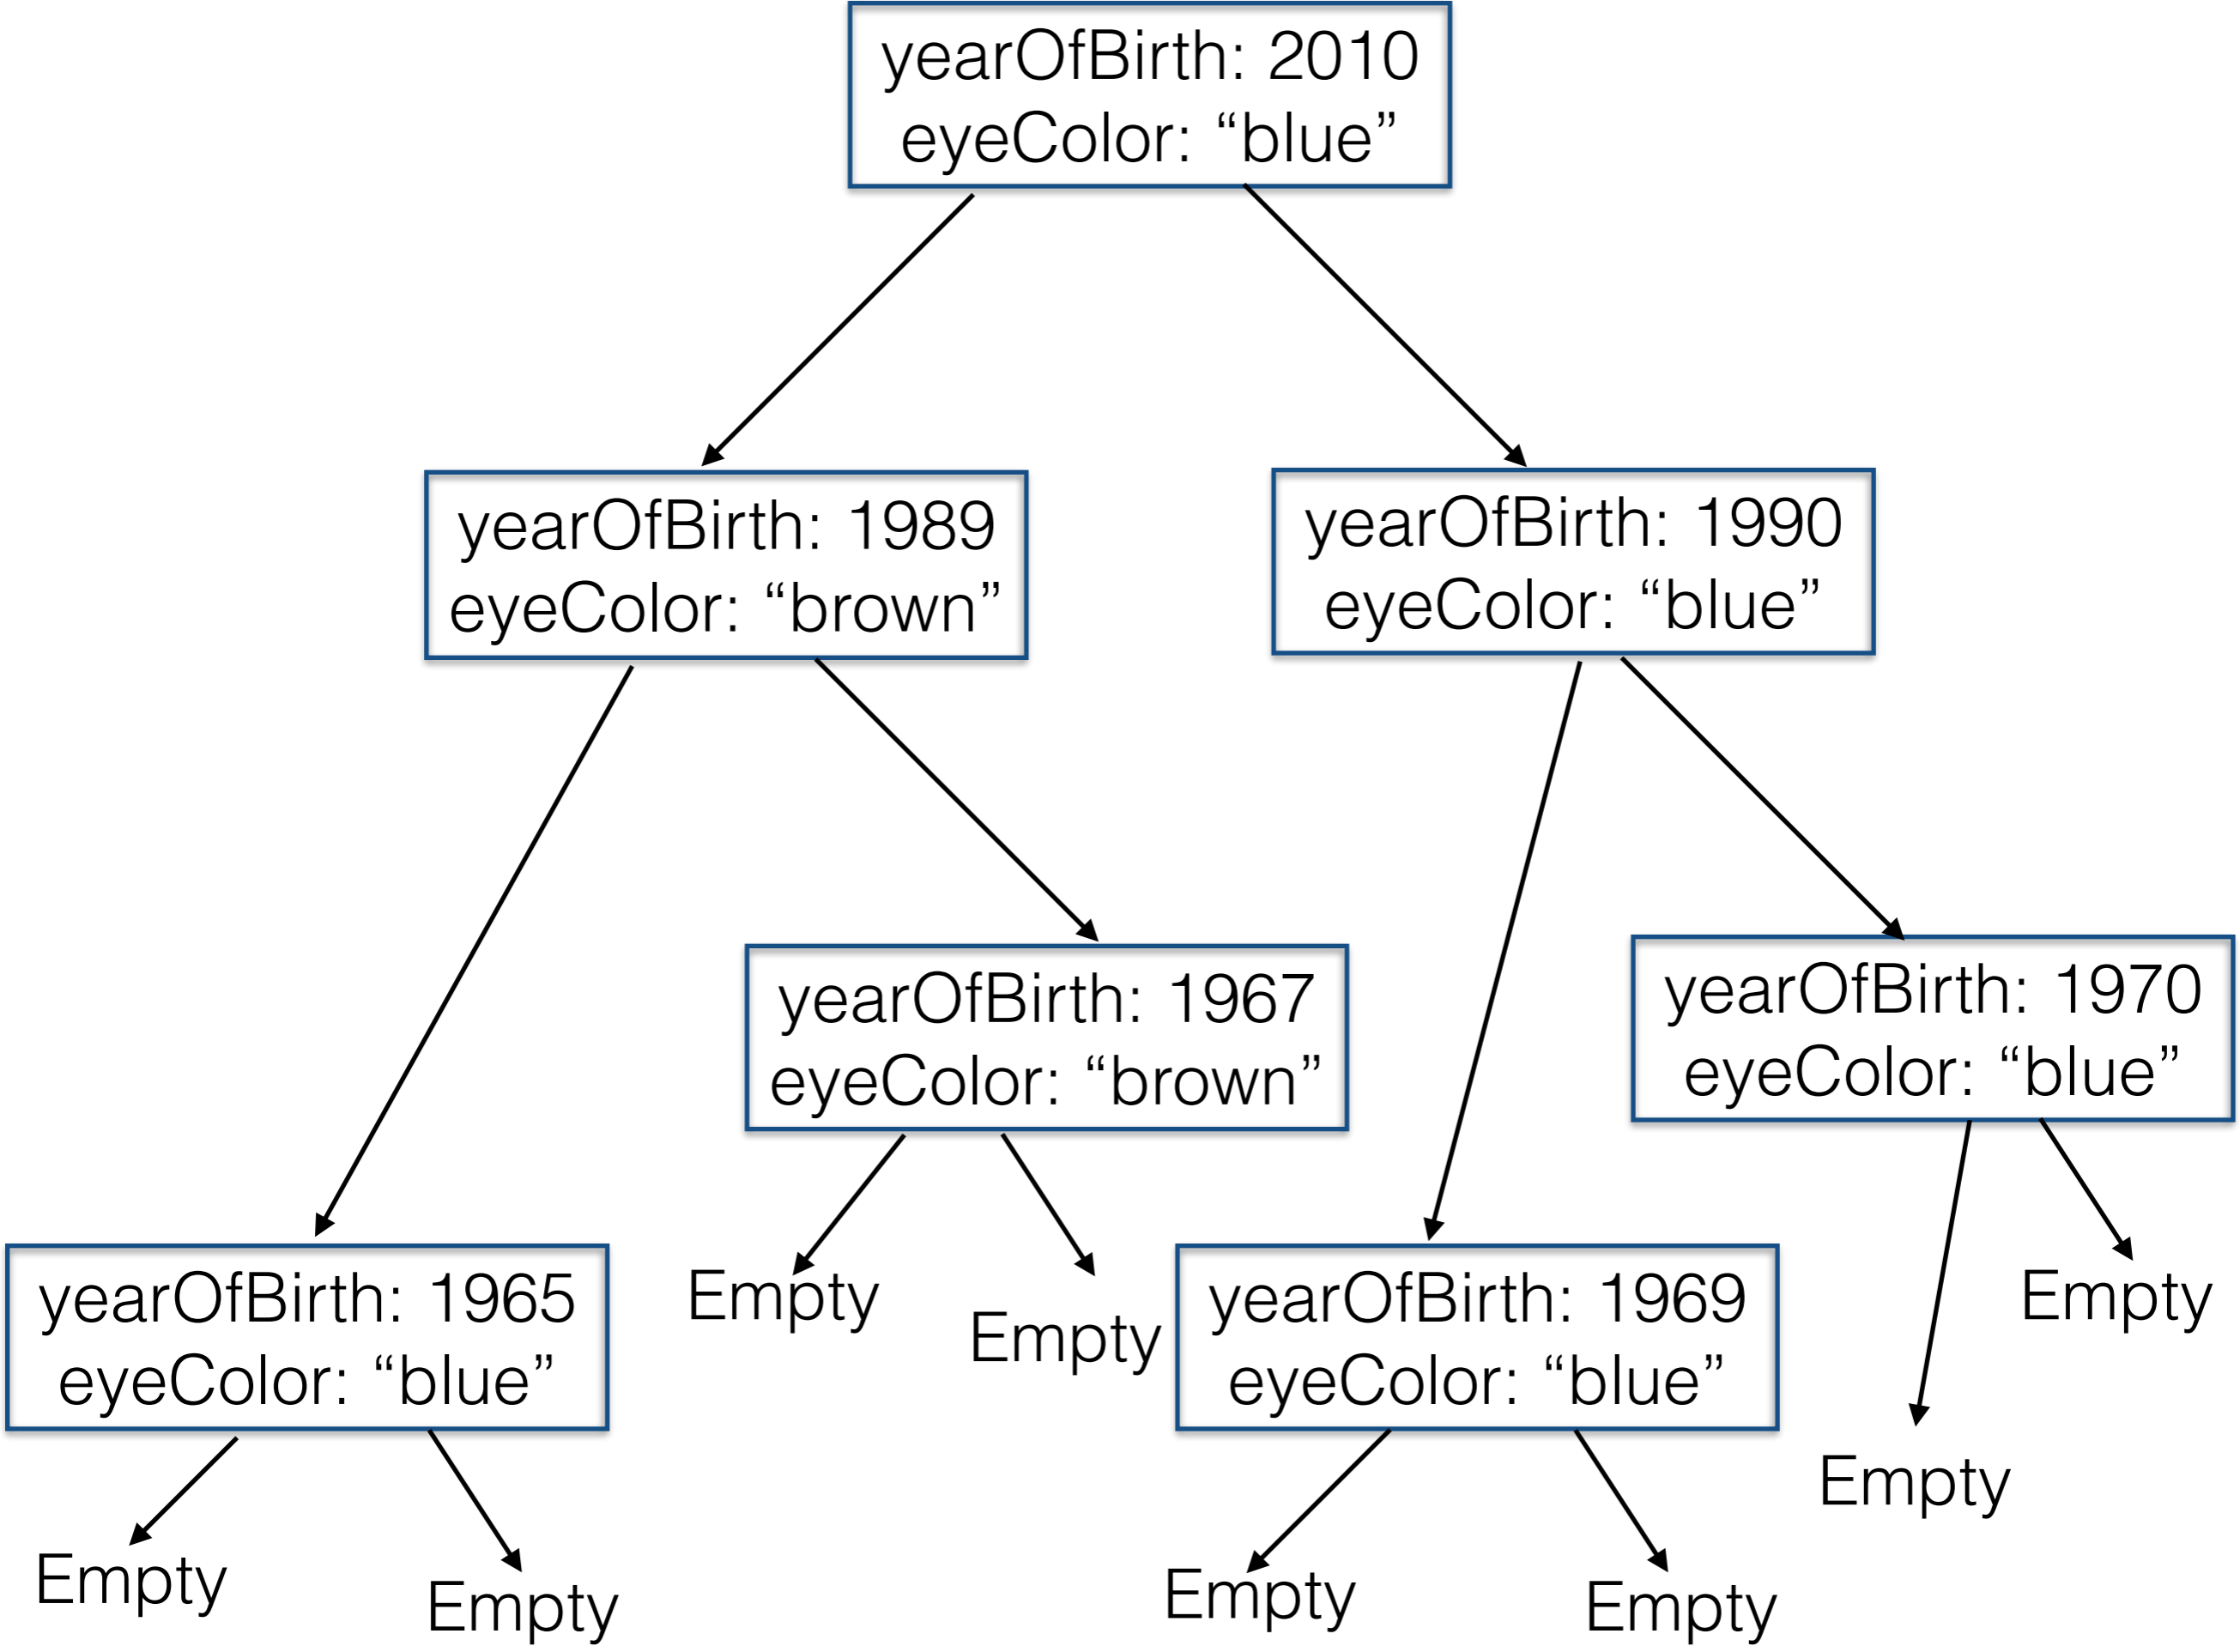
yearOfBirth: 2010
eyeColor: “blue”

yearOfBirth: 1989
eyeColor: “brown”

yearOfBirth: 1990
eyeColor: “blue”

yearOfBirth: 1967
eyeColor: “brown”

yearOfBirth: 1970
eyeColor: “blue”

yearOfBirth: 1965
eyeColor: “blue”

Empty

Empty

yearOfBirth: 1969
eyeColor: “blue”

Empty

Empty

Empty

Empty

Empty

Empty